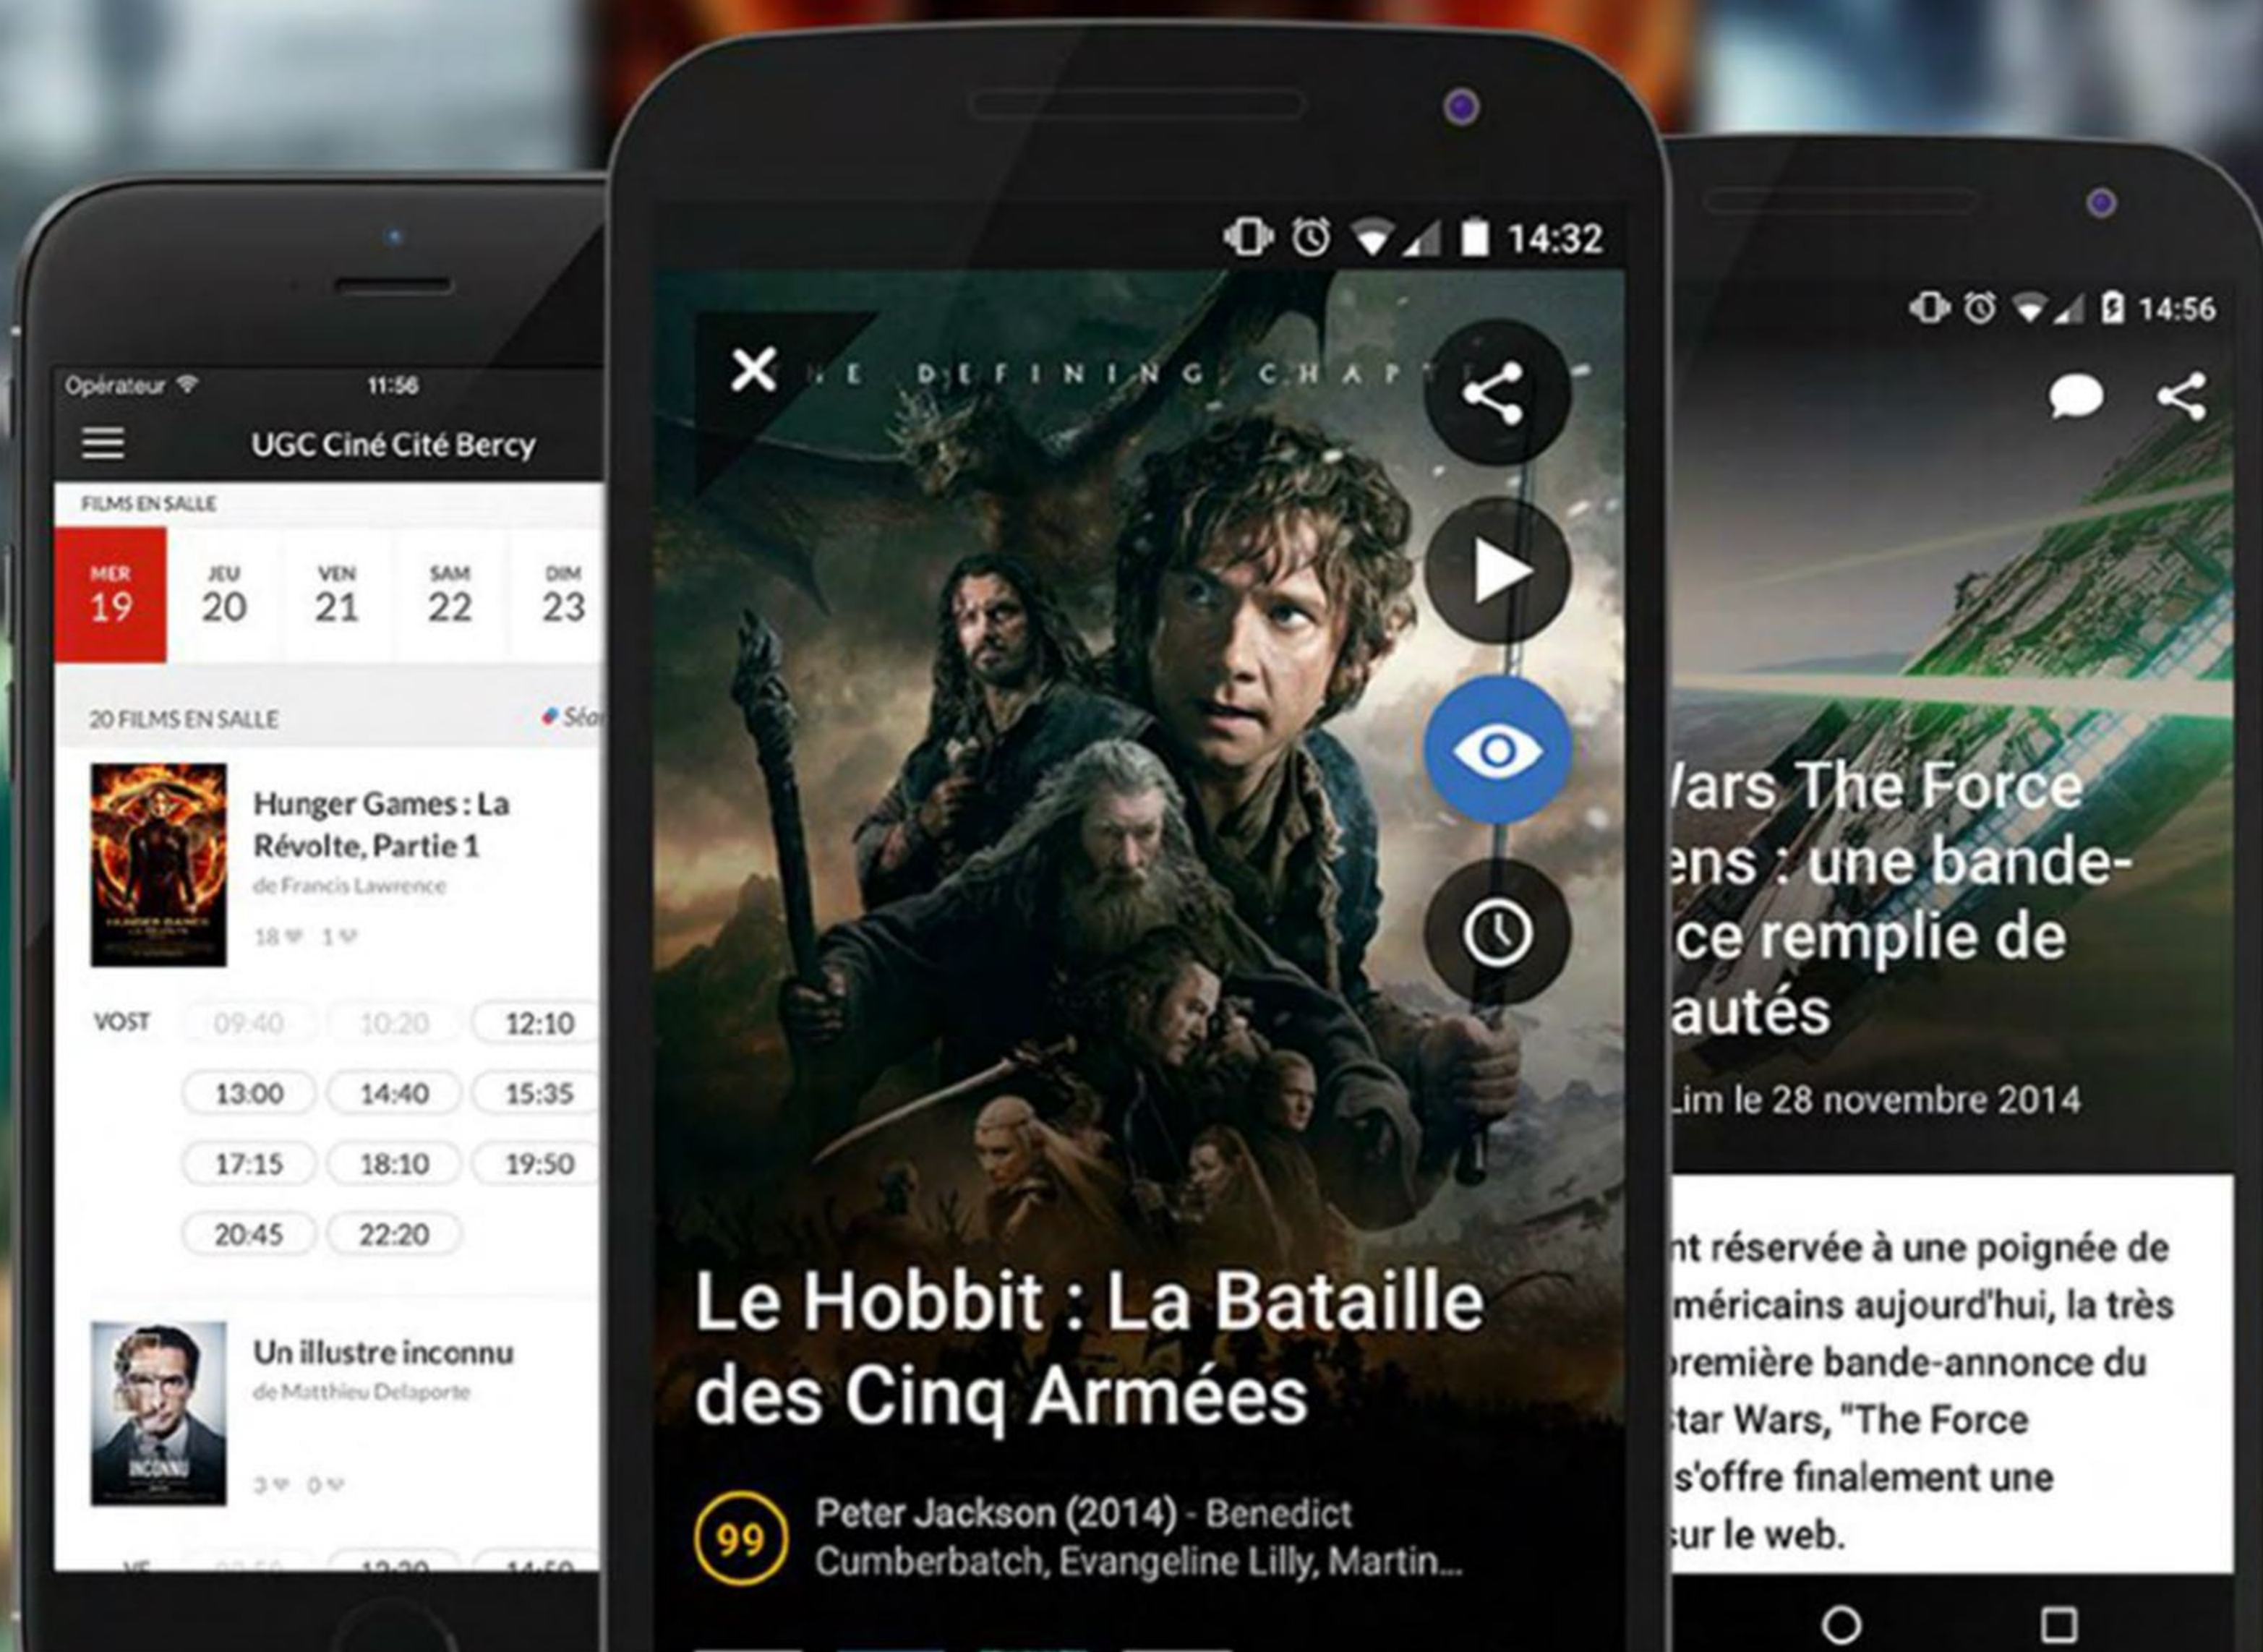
Opérateur 11:56

UGC Ciné Cité Bercy

FILMS EN SALLE

MER 19 JEU 20 VEN 21 SAM 22 DIM 23

20 FILMS EN SALLE Séa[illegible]

Hunger Games : La Révolte, Partie 1
de Francis Lawrence
18 1

VOST 09:40 10:20 12:10 13:00 14:40 15:35 17:15 18:10 19:50 20:45 22:20

Un illustre inconnu
de Matthieu Delaporte
3 0

14:32

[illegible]E DEFINING CHAP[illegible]

Le Hobbit : La Bataille des Cinq Armées

99 Peter Jackson (2014) - Benedict Cumberbatch, Evangeline Lilly, Martin...

14:56

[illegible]ars The Force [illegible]ens : une bande-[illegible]ce remplie de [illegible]autés

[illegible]Lim le 28 novembre 2014

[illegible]nt réservée à une poignée de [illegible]méricains aujourd'hui, la très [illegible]remière bande-annonce du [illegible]tar Wars, "The Force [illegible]s'offre finalement une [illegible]sur le web.